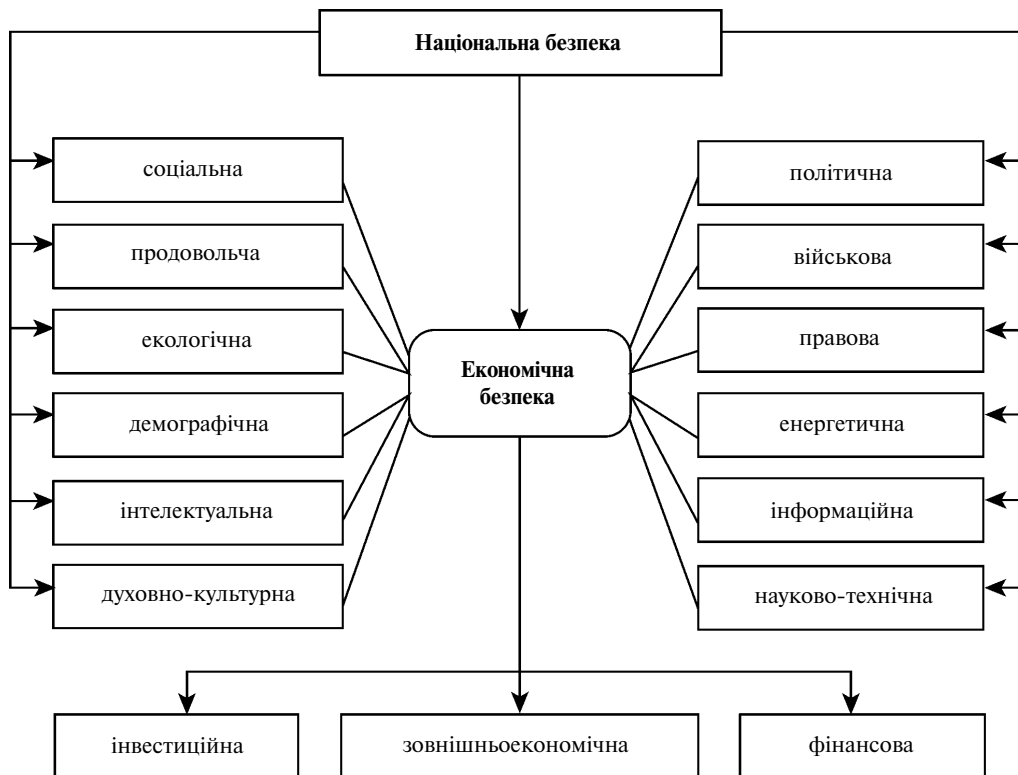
Національна безпека

соціальна

продовольча

екологічна

демографічна

інтелектуальна

духовно-культурна

політична

військова

правова

енергетична

інформаційна

науково-технічна

Економічна безпека

інвестиційна

зовнішньоекономічна

фінансова